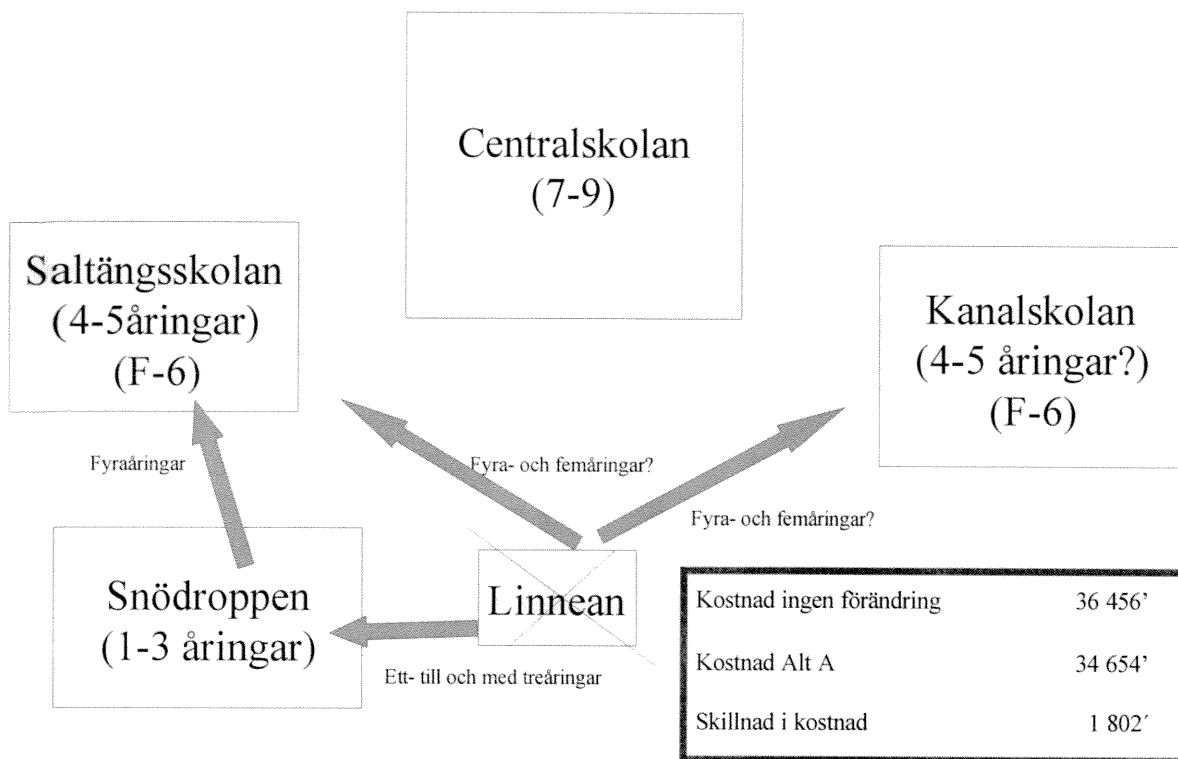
Centralskolan
(7-9)

Saltängsskolan
(4-5åringar)
(F-6)

Kanalskolan
(4-5 åringar?)
(F-6)

Fyraåringar

Fyra- och femåringar?

Fyra- och femåringar?

Snödroppen
(1-3 åringar)

Linnean

Ett- till och med treåringar

| Kostnad ingen förändring | 36 456’ |
|---|---|
| Kostnad Alt A | 34 654’ |
| Skillnad i kostnad | 1 802´ |